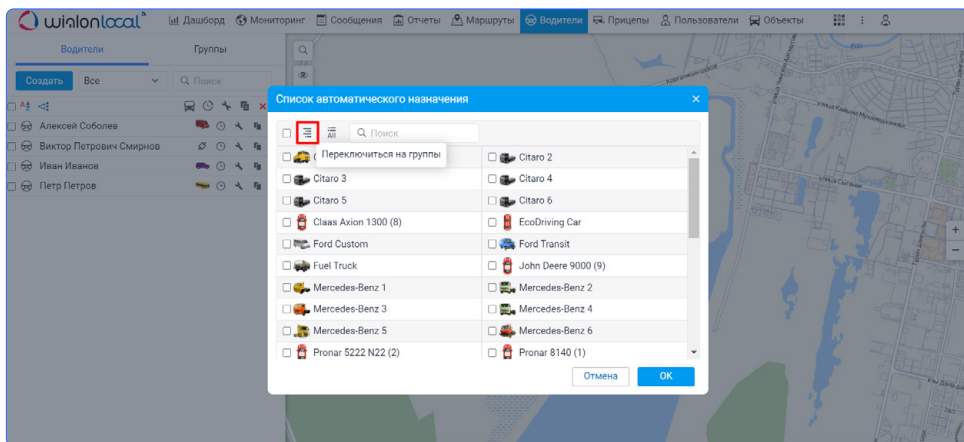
wialonlocal Дашборд Мониторинг Сообщения Отчеты Маршруты Водители Прицепы Пользователи Объекты

Водители Группы

Создать Все Поиск

Алексей Соболев
Виктор Петрович Смирнов
Иван Иванов
Петр Петров

Список автоматического назначения

All Поиск

Переключиться на группы

| | |
|---|---|
| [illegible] | Citaro 2 |
| Citaro 3 | Citaro 4 |
| Citaro 5 | Citaro 6 |
| Claas Axion 1300 (8) | EcoDriving Car |
| Ford Custom | Ford Transit |
| Fuel Truck | John Deere 9000 (9) |
| Mercedes-Benz 1 | Mercedes-Benz 2 |
| Mercedes-Benz 3 | Mercedes-Benz 4 |
| Mercedes-Benz 5 | Mercedes-Benz 6 |
| Pronar 5222 N22 (2) | Pronar 8140 (1) |

Отмена OK

улица Сагалак